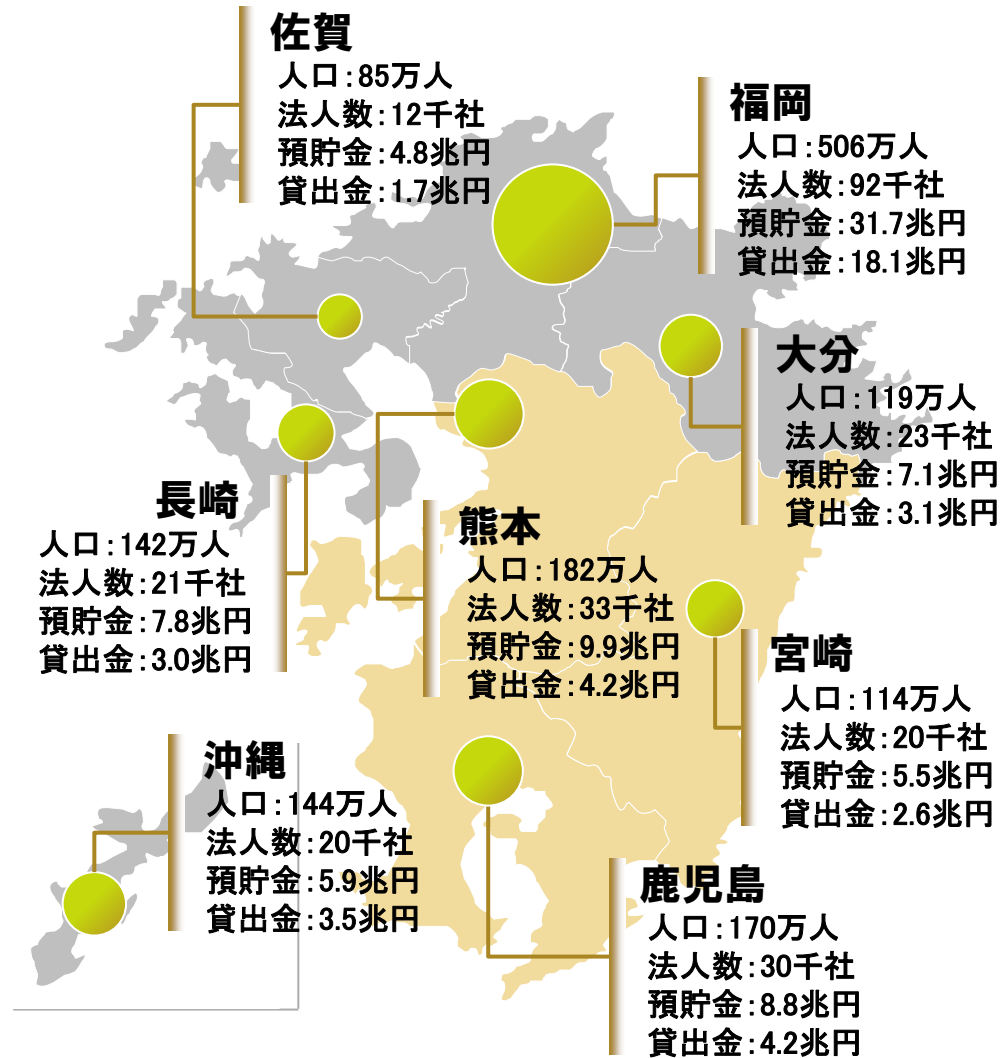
佐賀
人口:85万人
法人数:12千社
預貯金:4.8兆円
貸出金:1.7兆円

福岡
人口:506万人
法人数:92千社
預貯金:31.7兆円
貸出金:18.1兆円

大分
人口:119万人
法人数:23千社
預貯金:7.1兆円
貸出金:3.1兆円

長崎
人口:142万人
法人数:21千社
預貯金:7.8兆円
貸出金:3.0兆円

熊本
人口:182万人
法人数:33千社
預貯金:9.9兆円
貸出金:4.2兆円

宮崎
人口:114万人
法人数:20千社
預貯金:5.5兆円
貸出金:2.6兆円

沖縄
人口:144万人
法人数:20千社
預貯金:5.9兆円
貸出金:3.5兆円

鹿児島
人口:170万人
法人数:30千社
預貯金:8.8兆円
貸出金:4.2兆円